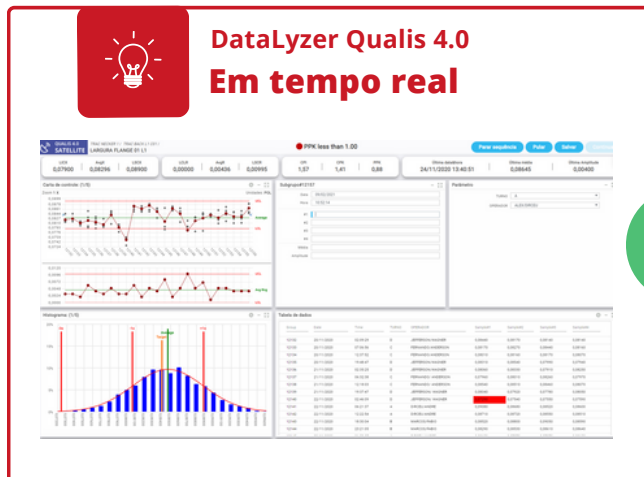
DataLyzer Qualis 4.0
Em tempo real

QUALIS 4.0
SATELLITE
LARGURA FLANGE 01 L1

PPK less than 1.00

Parar sequência
Pular
Salvar

LCLX
0,07900
AvgX
0,08296
UCLX
0,08900
LCLR
0,00000
AvgR
0,00436
UCLR
0,00995
CPI
1,57
CPK
1,41
PPK
0,88
Última data/hora
24/11/2020 13:40:51
Última média
0,08645
Última Amplitude
0,00400

Carta de controle (1/5)
Subgrupo#12197
Parâmetro
Histograma (1/5)
Tabela de dados